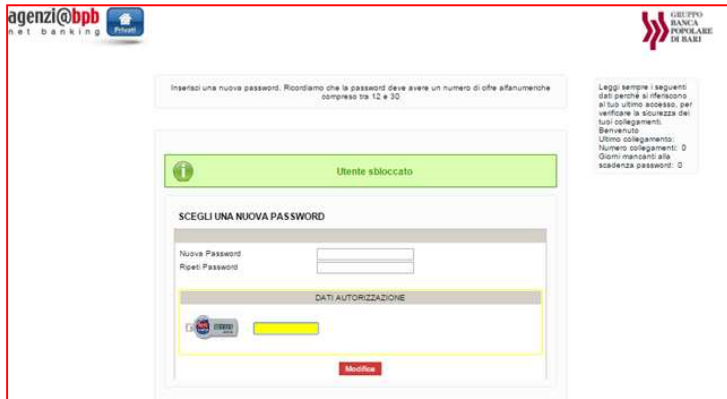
agenzi@bpb
net banking

Privati

GRUPPO
BANCA
POPOLARE
DI BARI

Inserisci una nuova password. Ricordiamo che la password deve avere un numero di cifre alfanumeriche compreso tra 12 e 30

Leggi sempre i seguenti dati perché si riferiscono al tuo ultimo accesso, per verificare la sicurezza dei tuoi collegamenti.
Benvenuto
Ultimo collegamento:
Numero collegamenti: 0
Giorni mancanti alla scadenza password: 0

Utente sbloccato

SCEGLI UNA NUOVA PASSWORD

Nuova Password
Ripeti Password

DATI AUTORIZZAZIONE

Modifica